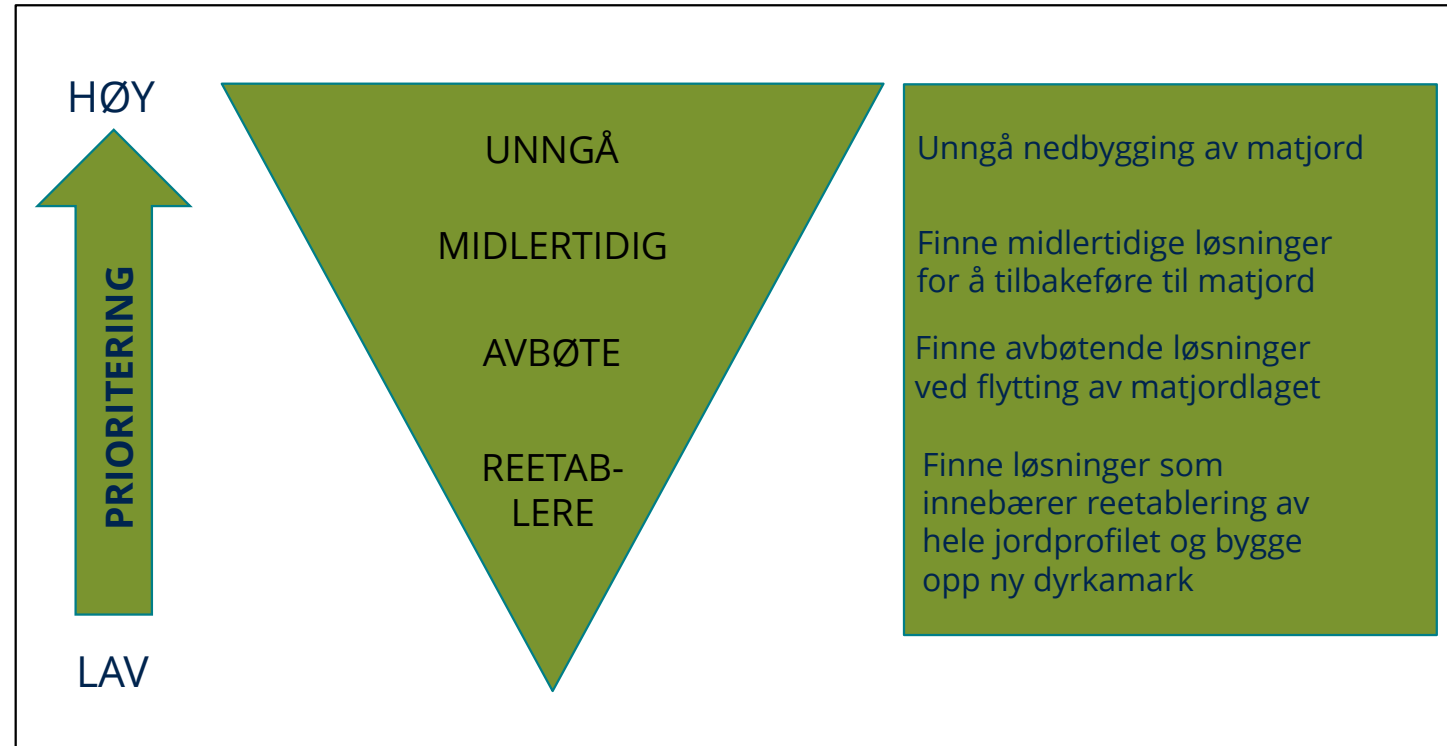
HØY

PRIORITERING

LAV

UNNGÅ

MIDLERTIDIG

AVBØTE

REETABLERE

Unngå nedbygging av matjord

Finne midlertidige løsninger for å tilbakeføre til matjord

Finne avbøtende løsninger ved flytting av matjordlaget

Finne løsninger som innebærer reetablering av hele jordprofilet og bygge opp ny dyrkamark